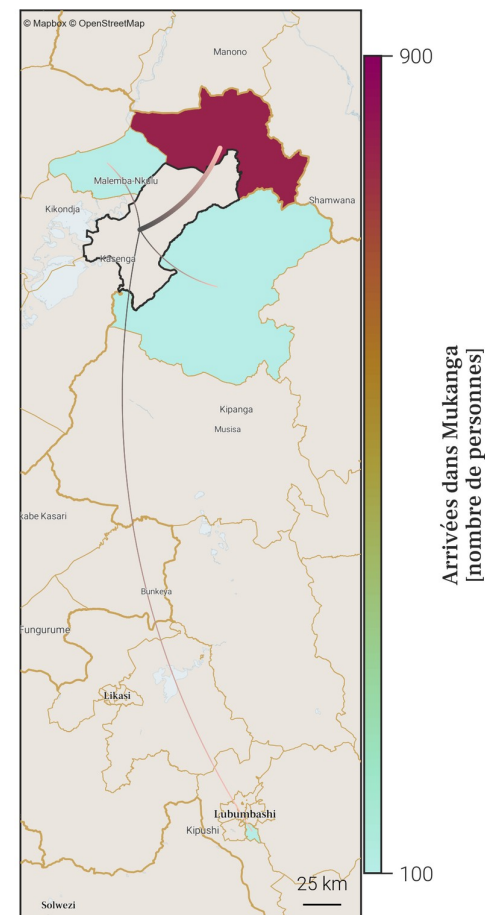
© Mapbox © OpenStreetMap

Manono

Malemba-Nkulu

Shamwana

Kikondja

Kasenga

Kipanga

Musisa

kabe Kasari

Bunkeya

Fungurume

Likasi

Lubumbashi

Kipushi

Solwezi

25 km

900

100

Arrivées dans Mukanga [nombre de personnes]